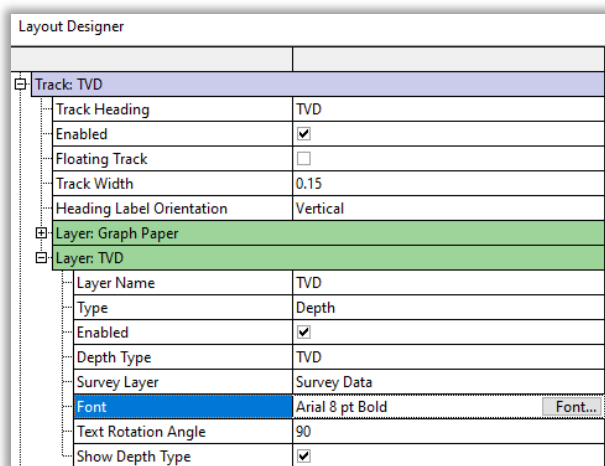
Layout Designer

Track: TVD

| | |
|---|---|
| Track Heading | TVD |
| Enabled | ✔ |
| Floating Track | ☐ |
| Track Width | 0.15 |
| Heading Label Orientation | Vertical |

Layer: Graph Paper

Layer: TVD

| | |
|---|---|
| Layer Name | TVD |
| Type | Depth |
| Enabled | ✔ |
| Depth Type | TVD |
| Survey Layer | Survey Data |
| Font | Arial 8 pt Bold Font... |
| Text Rotation Angle | 90 |
| Show Depth Type | ✔ |